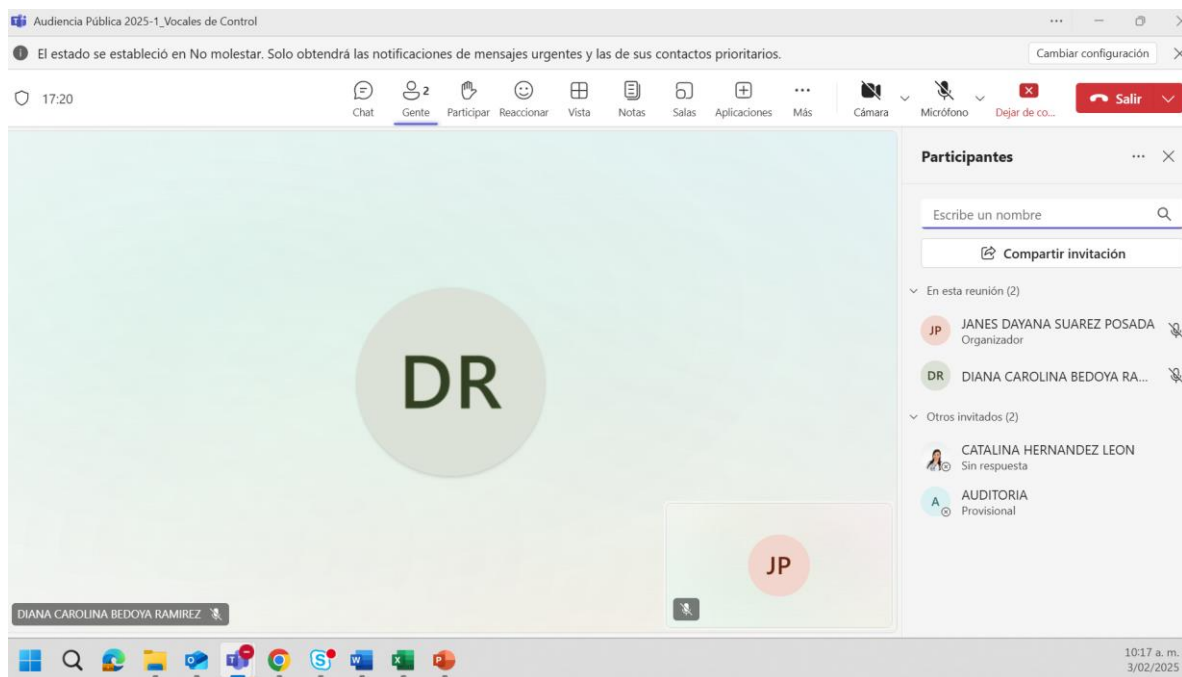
Audiencia Pública 2025-1_Vocales de Control

El estado se estableció en No molestar. Solo obtendrá las notificaciones de mensajes urgentes y las de sus contactos prioritarios.

Cambiar configuración

17:20

Chat
2
Gente
Participar
Reaccionar
Vista
Notas
Salas
Aplicaciones
Más
Cámara
Micrófono
Dejar de co...
Salir

DR

JP

DIANA CAROLINA BEDOYA RAMIREZ

Participantes

Escribe un nombre

Compartir invitación

En esta reunión (2)

JP JANES DAYANA SUAREZ POSADA
Organizador

DR DIANA CAROLINA BEDOYA RA...

Otros invitados (2)

CATALINA HERNANDEZ LEON
Sin respuesta

A AUDITORIA
Provisional

10:17 a. m.
3/02/2025